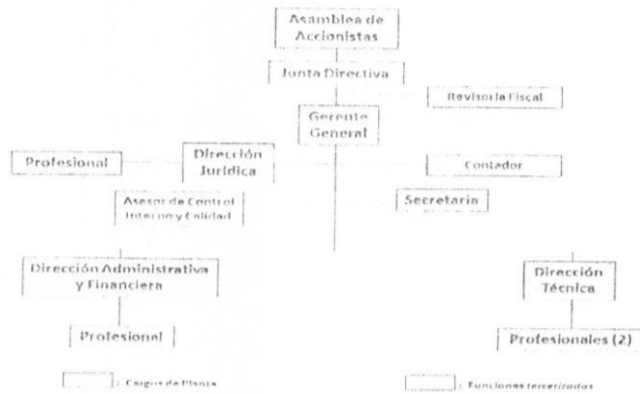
Asamblea de Accionistas

Junta Directiva

Revisoría Fiscal

Gerente General

Profesional

Dirección Jurídica

Contador

Asesor de Control Interno y Calidad

Secretaria

Dirección Administrativa y Financiera

Dirección Técnica

Profesional

Profesionales (2)

: Cargos de Planta

: Funciones tercerizadas